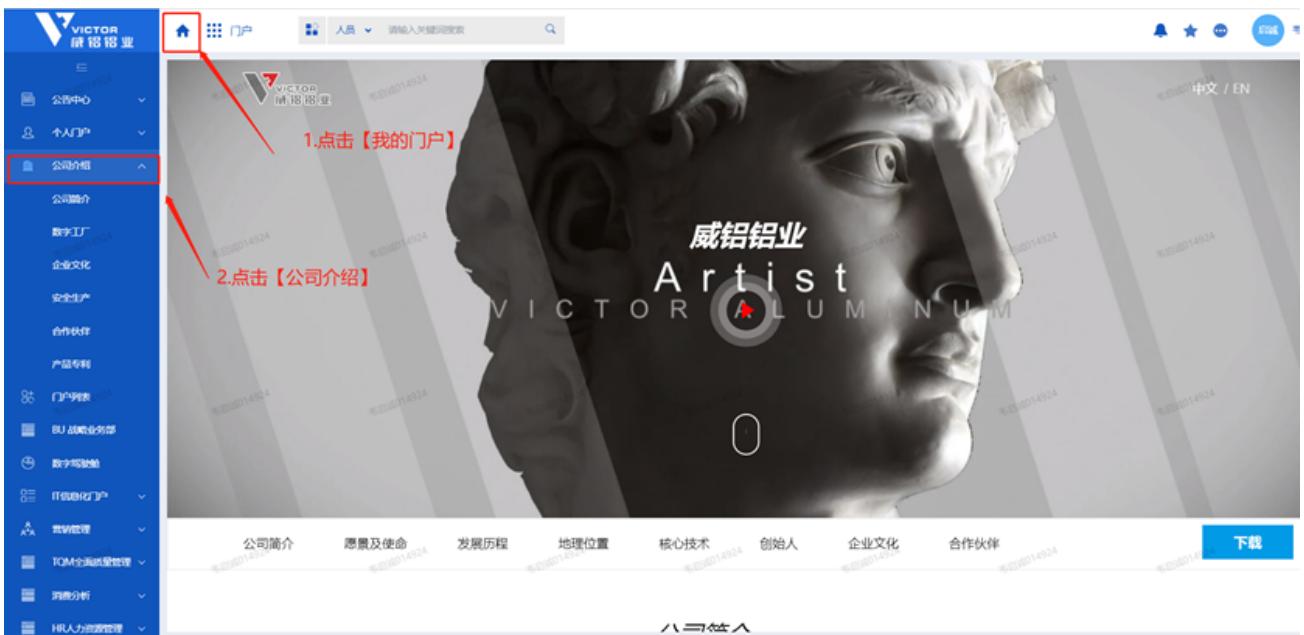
VICTOR 威铝铝业

公告中心
个人门户
公司介绍
公司简介
数字工厂
企业文化
安全生产
合作伙伴
产品专利
门户列表
BU 战略业务部
数字驾驶舱
IT信息化门户
营销管理
TQM全面质量管理
消费分析
HR人力资源管理

门户
人员
请输入关键词搜索

VICTOR 威铝铝业
中文 / EN

1.点击【我的门户】
2.点击【公司介绍】

威铝铝业
Artist
VICTOR ALUMINUM

公司简介
愿景及使命
发展历程
地理位置
核心技术
创始人
企业文化
合作伙伴
下载

公司简介